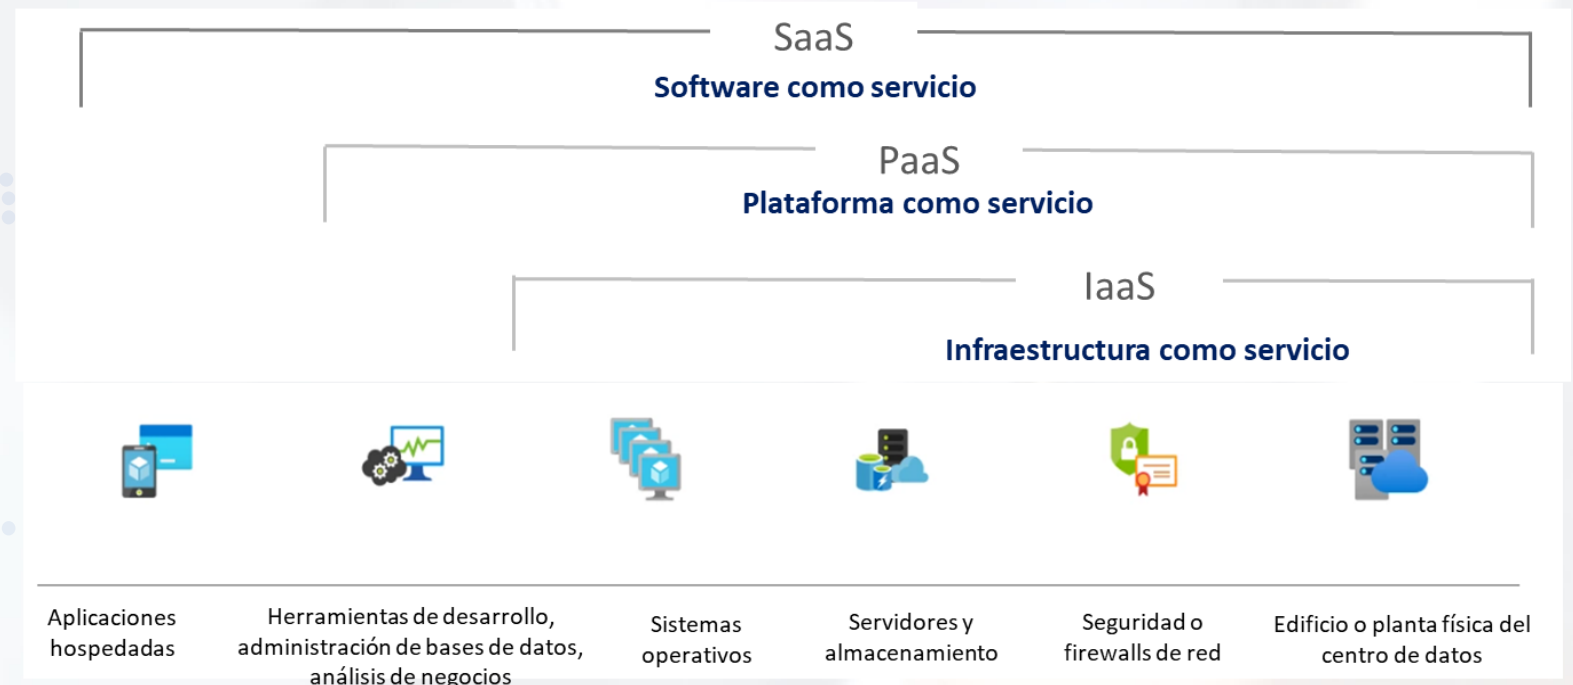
SaaS
Software como servicio

PaaS
Plataforma como servicio

IaaS
Infraestructura como servicio

Aplicaciones hospedadas

Herramientas de desarrollo, administración de bases de datos, análisis de negocios

Sistemas operativos

Servidores y almacenamiento

Seguridad o firewalls de red

Edificio o planta física del centro de datos